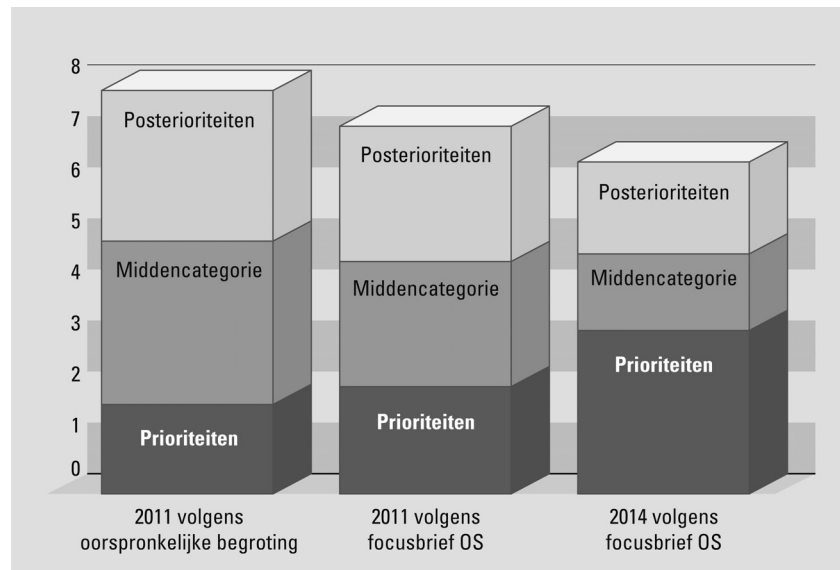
8
7
6
5
4
3
2
1
0

Posterioriteiten
Middencategorie
Prioriteiten

Posterioriteiten
Middencategorie
Prioriteiten

Posterioriteiten
Middencategorie
Prioriteiten

2011 volgens oorspronkelijke begroting

2011 volgens focusbrief OS

2014 volgens focusbrief OS